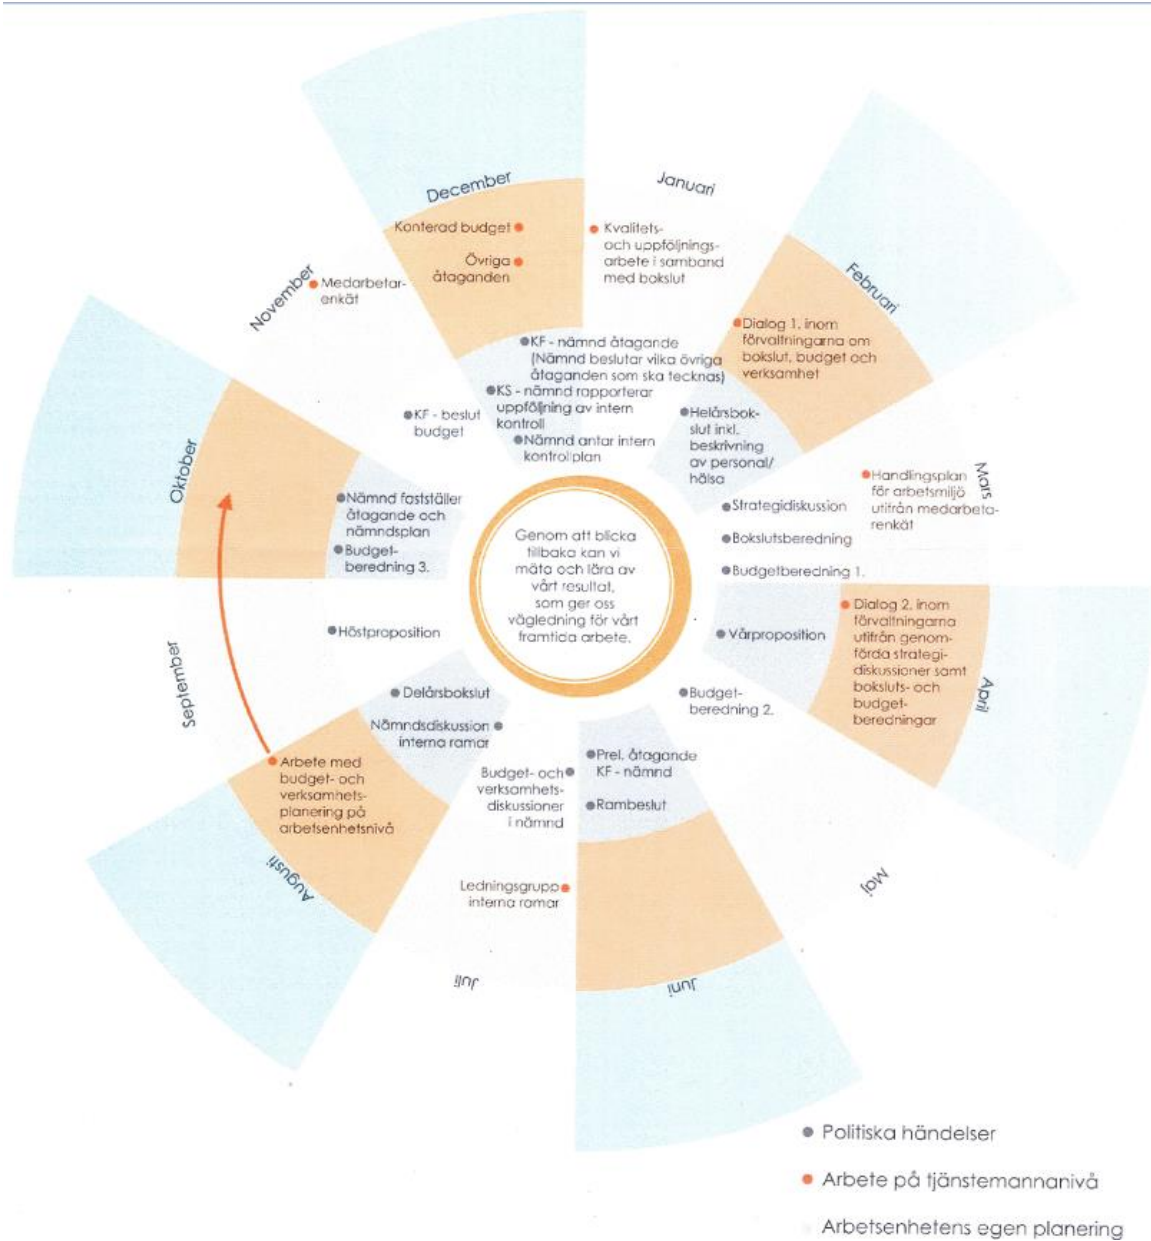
December

Konterad budget

Övriga åtaganden

Januari

Kvalitets- och uppföljningsarbete i samband med bokslut

Februari

Dialog 1. inom förvaltningarna om bokslut, budget och verksamhet

KF - nämnd åtagande (Nämnd beslutar vilka övriga åtaganden som ska tecknas)

KS - nämnd rapporterar uppföljning av intern kontroll

Nämnd antar intern kontrollplan

Helårsbokslut inkl. beskrivning av personal/hälsa

November

Medarbetarenkät

KF - beslut budget

Mars

Handlingsplan för arbetsmiljö utifrån medarbetarenkät

Strategidiskussion

Bokslutsberedning

Budgetberedning 1.

Oktober

Nämnd fastställer åtagande och nämndsplan

Budgetberedning 3.

Genom att blicka tillbaka kan vi mäta och lära av vårt resultat, som ger oss vägledning för vårt framtida arbete.

Dialog 2. inom förvaltningarna utifrån genomförda strategidiskussioner samt boksluts- och budgetberedningar

Vårproposition

April

September

Höstproposition

Delårsbokslut

Nämndsdiskussion interna ramar

Budgetberedning 2.

Arbete med budget- och verksamhetsplanering på arbetsenhetsnivå

Prel. åtagande KF - nämnd

Budget- och verksamhetsdiskussioner i nämnd

Rambeslut

Augusti

Ledningsgrupp interna ramar

Maj

Juli

Juni

Politiska händelser

Arbete på tjänstemannanivå

Arbetsenhetens egen planering